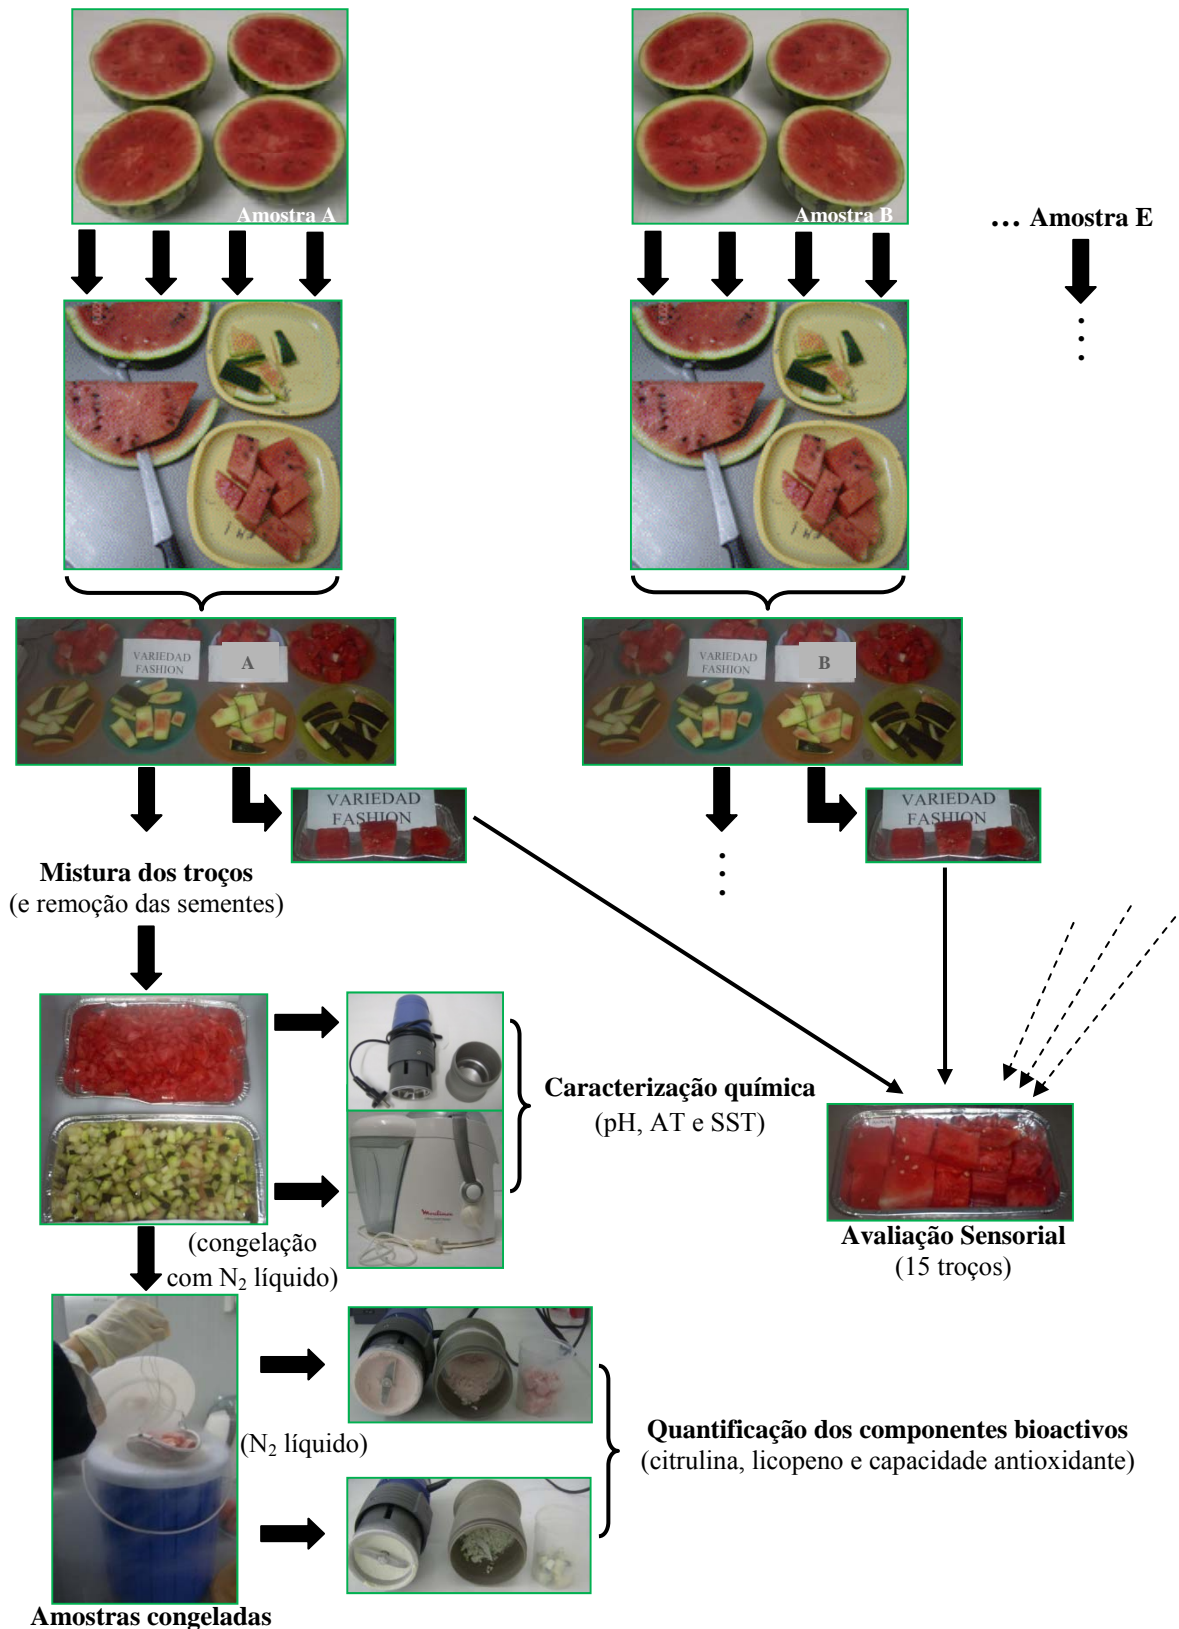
Amostra A

Amostra B

… Amostra E

VARIEDAD FASHION

A

VARIEDAD FASHION

B

VARIEDAD FASHION

VARIEDAD FASHION

Mistura dos troços
(e remoção das sementes)

Caracterização química
(pH, AT e SST)

Moulinex

(congelação com $N_2$ líquido)

Avaliação Sensorial
(15 troços)

($N_2$ líquido)

Quantificação dos componentes bioactivos
(citrulina, licopeno e capacidade antioxidante)

Amostras congeladas